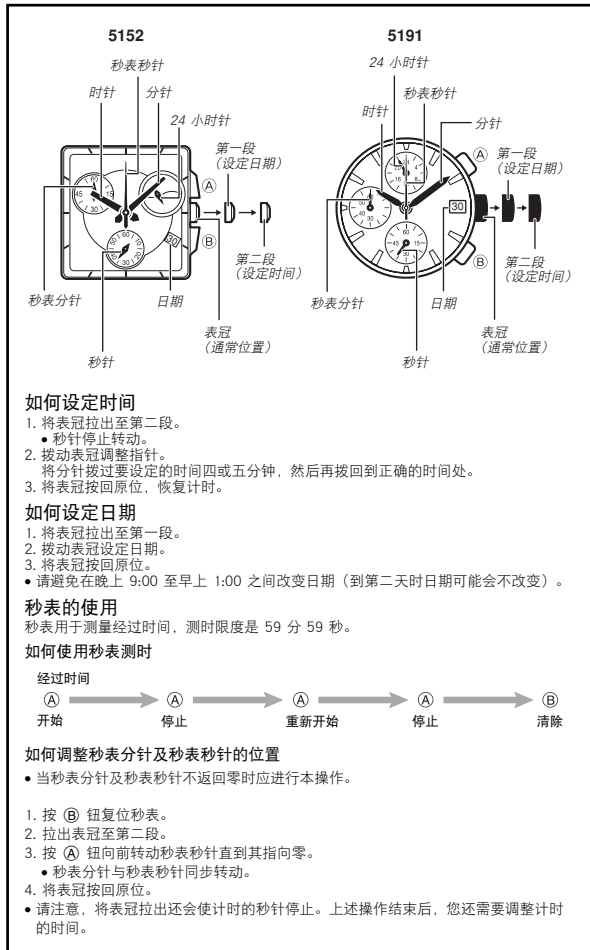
5152

秒表秒针
时针
分针
24 小时针
第一段
（设定日期）
Ⓐ
Ⓑ
第二段
（设定时间）
秒表分针
日期
表冠
（通常位置）
秒针

5191

24 小时针
时针
秒表秒针
分针
Ⓐ
第一段
（设定日期）
30
Ⓑ
第二段
（设定时间）
秒表分针
日期
表冠
（通常位置）
秒针

如何设定时间
1. 将表冠拉出至第二段。
• 秒针停止转动。
2. 拨动表冠调整指针。
将分针拨过要设定的时间四或五分钟，然后再拨回到正确的时间处。
3. 将表冠按回原位，恢复计时。

如何设定日期
1. 将表冠拉出至第一段。
2. 拨动表冠设定日期。
3. 将表冠按回原位。
• 请避免在晚上 9:00 至早上 1:00 之间改变日期（到第二天时日期可能会不改变）。

秒表的使用
秒表用于测量经过时间，测时限度是 59 分 59 秒。

如何使用秒表测时
经过时间
Ⓐ 开始 Ⓐ 停止 Ⓐ 重新开始 Ⓐ 停止 Ⓑ 清除

如何调整秒表分针及秒表秒针的位置
• 当秒表分针及秒表秒针不返回零时应进行本操作。

1. 按 Ⓑ 钮复位秒表。
2. 拉出表冠至第二段。
3. 按 Ⓐ 钮向前转动秒表秒针直到其指向零。
• 秒表分针与秒表秒针同步转动。
4. 将表冠按回原位。
• 请注意，将表冠拉出还会使计时的秒针停止。上述操作结束后，您还需要调整计时的时间。